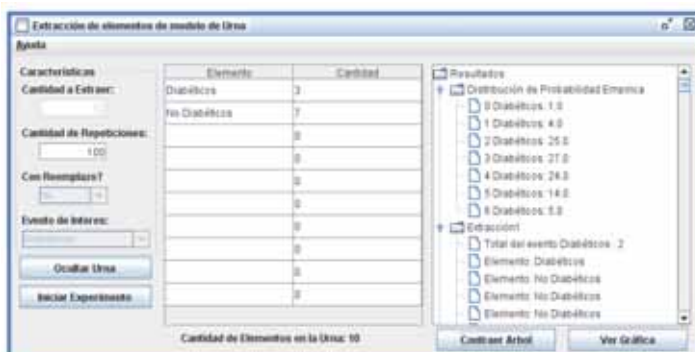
Extracción de elementos de modelo de Urna

Ayuda

Características

Cantidad a Extraer:

Cantidad de Repeticiones:

100

Con Reemplazo?

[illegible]

Evento de Interes:

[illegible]

Ocultar Urna

Iniciar Experimento

| Elemento | Cantidad |
|---|---|
| Diabéticos | 3 |
| No Diabéticos | 7 |
| | 0 |
| | 0 |
| | 0 |
| | 0 |
| | 0 |
| | 0 |
| | 0 |
| | 0 |

Cantidad de Elementos en la Urna: 10

Resultados
Distribución de Probabilidad Empirica
0 Diabéticos: 1.0
1 Diabéticos: 4.0
2 Diabéticos: 25.0
3 Diabéticos: 27.0
4 Diabéticos: 24.0
5 Diabéticos: 14.0
6 Diabéticos: 5.0
Extracción1
Total del evento Diabéticos : 2
Elemento: Diabéticos
Elemento: No Diabéticos
Elemento: No Diabéticos
Elemento: No Diabéticos
Elemento: No Diabéticos

Contraer Arbol

Ver Gráfica